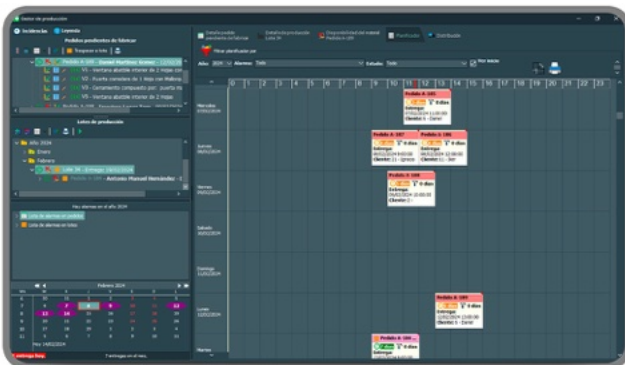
Gestor de producción

Incidencias | Leyenda

Pedidos pendientes de fabricar

Traspasar a lote

Pedido A-197 - Daniel Martínez Gómez - 12/02/20

V5 - Ventana abatible interior de 2 hojas con

V5 - Puerta corredera de 1 hoja con Malla

V5 - Cerramiento compuesto por: puerta ha

V5 - Ventana abatible interior de 2 hojas con

Pedido A-195 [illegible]

Lotes de producción

Año 2024

Enero

Febrero

Lote 39 - Entrega: 14/02/2024

Pedido A-189 - Antonio Manuel Fernández

Hay alarmas en el año 2024

Lista de alarmas en pedidos

Lista de alarmas en lotes

Febrero 2024

| lu. | ma. | mi. | ju. | vi. | sá. | do. |
|---|---|---|---|---|---|---|
| 29 | 30 | 31 | 1 | 2 | 3 | 4 |
| 5 | 6 | 7 | 8 | 9 | 10 | 11 |
| 12 | 13 | 14 | 15 | 16 | 17 | 18 |
| 19 | 20 | 21 | 22 | 23 | 24 | 25 |
| 26 | 27 | 28 | 29 | 1 | 2 | 3 |
| 4 | 5 | 6 | 7 | 8 | 9 | 10 |

Hoy: 14/02/2024

Entrega hoy

7 entregas en el mes

Estado pedido pendiente de fabricar | Estado producción Lote 39 | Disponibilidad del material Pedido A-189 | Planificación | Distribución

Filtrar planificación por

Año 2024 | Almacén Todo | Estado Todo | Por lotes

| 0 | 1 | 2 | 3 | 4 | 5 | 6 | 7 | 8 | 9 | 10 | 11 | 12 | 13 | 14 | 15 | 16 | 17 | 18 | 19 | 20 | 21 | 22 | 23 |
|---|---|---|---|---|---|---|---|---|---|---|---|---|---|---|---|---|---|---|---|---|---|---|---|

Miércoles 07/02/2024

Jueves 08/02/2024

Viernes 09/02/2024

Sábado 10/02/2024

Domingo 11/02/2024

Lunes 12/02/2024

Martes

Pedido A-185
0 días
Entrega: 07/02/2024 11:00:00
Cliente: 0 - Daniel

Pedido A-187
0 días
Entrega: 08/02/2024 11:00:00
Cliente: 2 - Ignacio

Pedido A-186
0 días
Entrega: 08/02/2024 12:00:00
Cliente: 1 - Jon

Pedido A-188
0 días
Entrega: 09/02/2024 11:00:00
Cliente: 1 -

Pedido A-196
0 días
Entrega: 12/02/2024 13:00:00
Cliente: 1 - Daniel

Pedido A-190
0 días